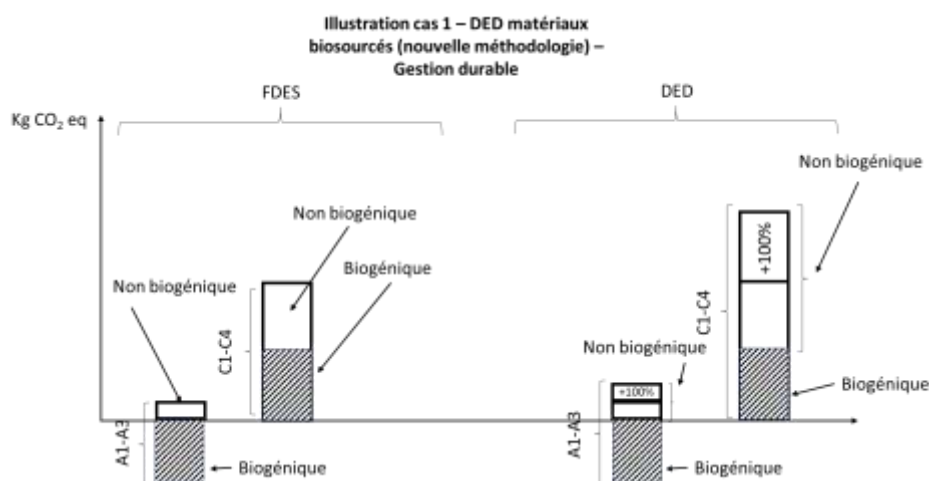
Illustration cas 1 – DED matériaux biosourcés (nouvelle méthodologie) – Gestion durable

Kg $CO_2$ eq

FDES

DED

Non biogénique

Non biogénique

Biogénique

Non biogénique

C1-C4

A1-A3

Biogénique

Non biogénique

+100%

C1-C4

Non biogénique

+100%

Biogénique

A1-A3

Biogénique